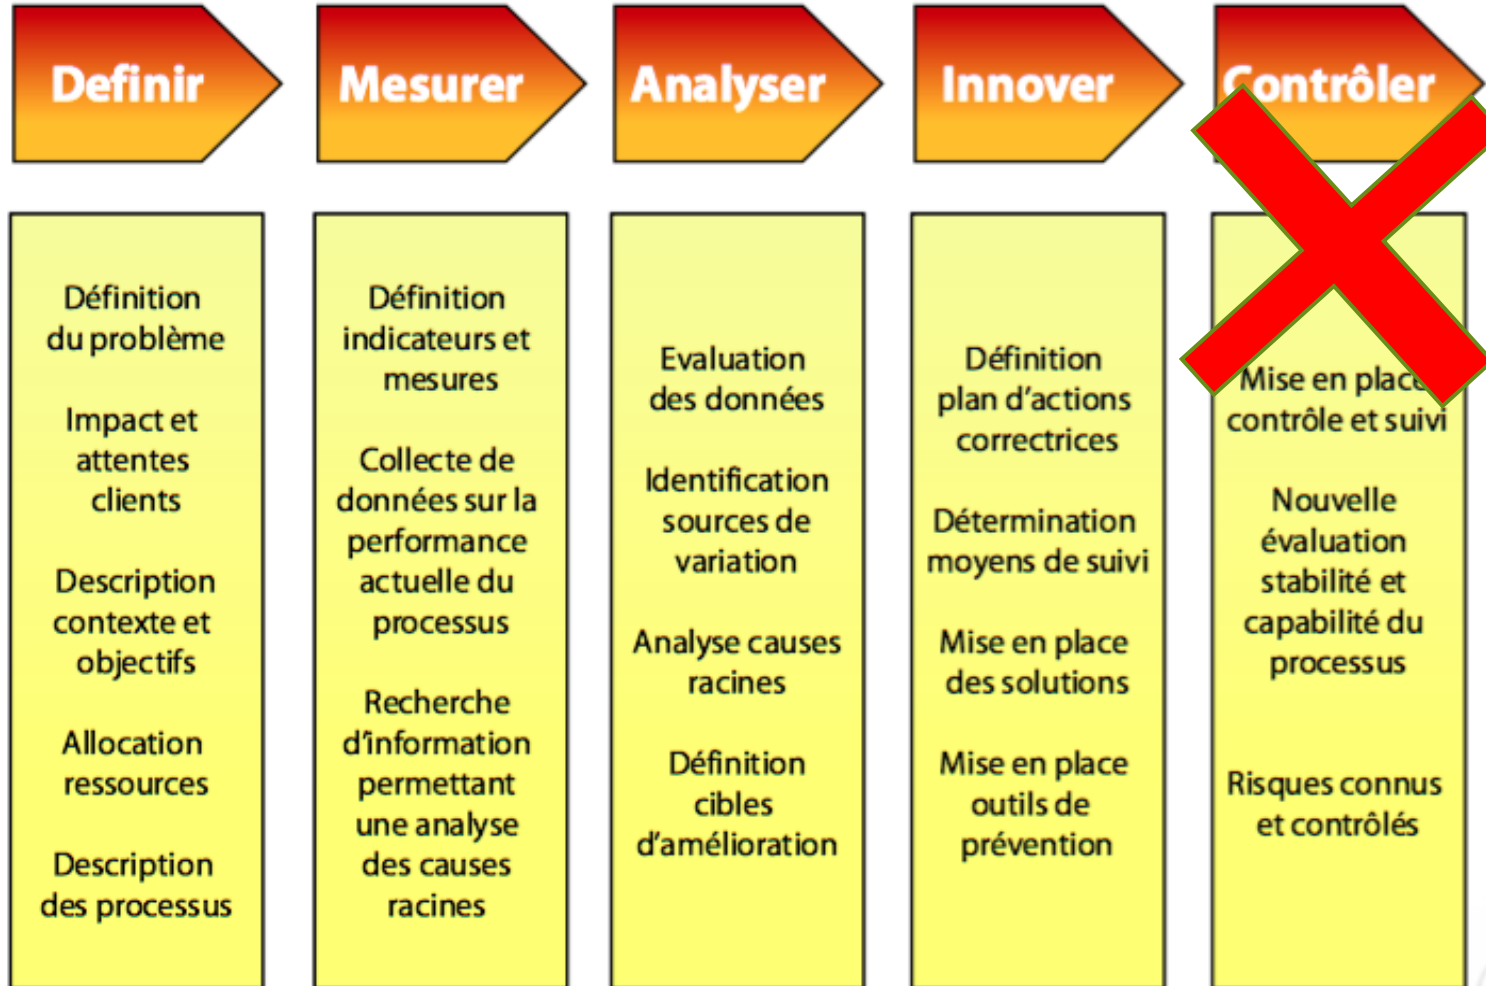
Definir

Définition du problème

Impact et attentes clients

Description contexte et objectifs

Allocation ressources

Description des processus

Mesurer

Définition indicateurs et mesures

Collecte de données sur la performance actuelle du processus

Recherche d'information permettant une analyse des causes racines

Analyser

Evaluation des données

Identification sources de variation

Analyse causes racines

Définition cibles d'amélioration

Innover

Définition plan d'actions correctrices

Détermination moyens de suivi

Mise en place des solutions

Mise en place outils de prévention

Contrôler

Mise en place contrôle et suivi

Nouvelle évaluation stabilité et capabilité du processus

Risques connus et contrôlés